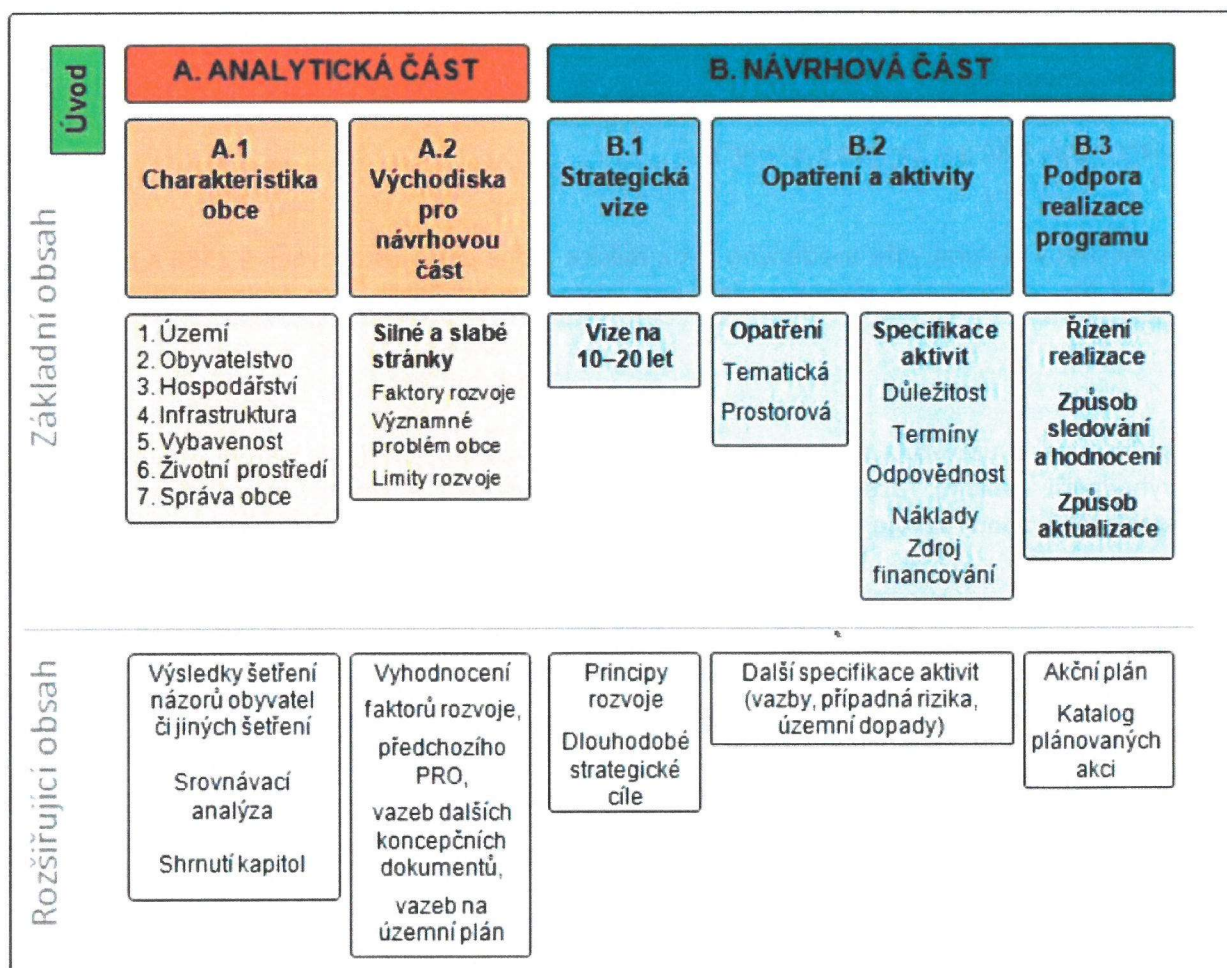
Úvod

A. ANALYTICKÁ ČÁST

B. NÁVRHOVÁ ČÁST

Základní obsah

A.1 Charakteristika obce

A.2 Východiska pro návrhovou část

B.1 Strategická vize

B.2 Opatření a aktivity

B.3 Podpora realizace programu

1. Území
2. Obyvatelstvo
3. Hospodářství
4. Infrastruktura
5. Vybavenost
6. Životní prostředí
7. Správa obce

Silné a slabé stránky
Faktory rozvoje
Významné problém obce
Limity rozvoje

Vize na 10–20 let

Opatření
Tematická
Prostorová

Specifikace aktivit
Důležitost
Termíny
Odpovědnost
Náklady
Zdroj financování

Řízení realizace
Způsob sledování a hodnocení
Způsob aktualizace

Rozšiřující obsah

Výsledky šetření názorů obyvatel či jiných šetření
Srovnávací analýza
Shrnutí kapitol

Vyhodnocení faktorů rozvoje, předchozího PRO, vazeb dalších koncepčních dokumentů, vazeb na územní plán

Principy rozvoje
Dlouhodobé strategické cíle

Další specifikace aktivit (vazby, případná rizika, územní dopady)

Akční plán
Katalog plánovaných akcí